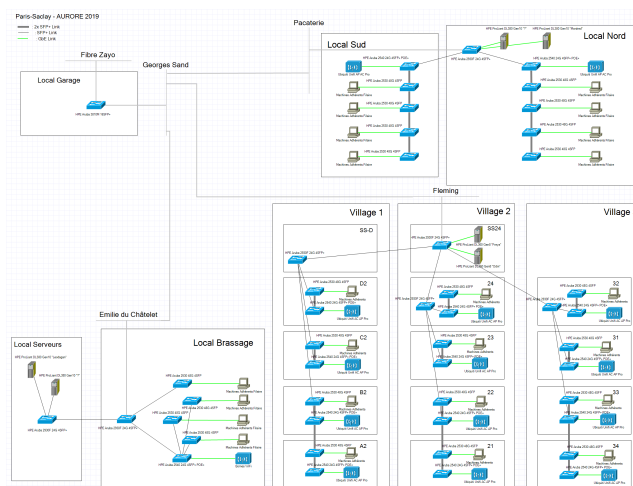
Paris-Saclay - AURORE 2019
2x SFP+ Link
SFP+ Link
GbE Link

Fibre Zayo
Georges Sand
Pacaterie

Local Garage
HPE Aruba 2930F SFP+

Local Sud
HPE Aruba 2540 24G 4SFP+ POE+
Ubiquiti UniFi AP AC Pro
HPE Aruba 2930F 24G 4SFP+
Machines Adhérents Filaire
HPE Aruba 2530 48G 4SFP
Machines Adhérents Filaire
HPE Aruba 2530 48G 4SFP
Machines Adhérents Filaire
HPE Aruba 2530 48G 4SFP
Machines Adhérents Filaire

Local Nord
HPE ProLiant DL380 Gen10
HPE ProLiant DL380 Gen10
HPE Aruba 2930F 24G 4SFP+
HPE Aruba 2540 24G 4SFP+ POE+
Ubiquiti UniFi AP AC Pro
HPE Aruba 2530 48G 4SFP
Machines Adhérents Filaire
HPE Aruba 2530 48G 4SFP
Machines Adhérents Filaire
HPE Aruba 2530 48G 4SFP
Machines Adhérents Filaire
HPE Aruba 2530 48G 4SFP
Machines Adhérents Filaire

Fleming

Village 1
SS-D
HPE Aruba 2930F 24G 4SFP+
D2
HPE Aruba 2530 48G 4SFP
Machines Adhérents Filaire
HPE Aruba 2540 24G 4SFP+ POE+
Ubiquiti UniFi AC Pro
C2
HPE Aruba 2530 48G 4SFP
Machines Adhérents Filaire
HPE Aruba 2540 24G 4SFP+ POE+
Ubiquiti UniFi AC Pro
B2
HPE Aruba 2530 48G 4SFP
Machines Adhérents Filaire
HPE Aruba 2540 24G 4SFP+ POE+
Ubiquiti UniFi AC Pro
A2
HPE Aruba 2530 48G 4SFP
Machines Adhérents Filaire
HPE Aruba 2540 24G 4SFP+ POE+
Ubiquiti UniFi AC Pro

Village 2
SS24
HPE Aruba 2930F 24G 4SFP+
HPE ProLiant DL380 Gen10
HPE ProLiant DL380 Gen10
24
HPE Aruba 2530 48G 4SFP
Machines Adhérents Filaire
HPE Aruba 2540 24G 4SFP+ POE+
Ubiquiti UniFi AC Pro
23
HPE Aruba 2530 48G 4SFP
Machines Adhérents Filaire
HPE Aruba 2540 24G 4SFP+ POE+
Ubiquiti UniFi AC Pro
22
HPE Aruba 2530 48G 4SFP
Machines Adhérents Filaire
HPE Aruba 2540 24G 4SFP+ POE+
Ubiquiti UniFi AC Pro
21
HPE Aruba 2530 48G 4SFP
Machines Adhérents Filaire
HPE Aruba 2540 24G 4SFP+ POE+
Ubiquiti UniFi AC Pro

Village
HPE Aruba 2930F 24G 4SFP+
32
HPE Aruba 2530 48G 4SFP
Machines Adhérents Filaire
HPE Aruba 2540 24G 4SFP+ POE+
Ubiquiti UniFi AC Pro
31
HPE Aruba 2530 48G 4SFP
Machines Adhérents Filaire
HPE Aruba 2540 24G 4SFP+ POE+
Ubiquiti UniFi AC Pro
33
HPE Aruba 2530 48G 4SFP
Machines Adhérents Filaire
HPE Aruba 2540 24G 4SFP+ POE+
Ubiquiti UniFi AC Pro
34
HPE Aruba 2530 48G 4SFP
Machines Adhérents Filaire
HPE Aruba 2540 24G 4SFP+ POE+
Ubiquiti UniFi AC Pro

Emilie du Châtelet

Local Serveurs
HPE ProLiant DL380 Gen10
HPE ProLiant DL380 Gen10
HPE Aruba 2930F 24G 4SFP+

Local Brassage
HPE Aruba 2930F 24G 4SFP+
HPE Aruba 2530 48G 4SFP
Machines Adhérents Filaire
HPE Aruba 2540 24G 4SFP+ POE+
Machines Adhérents Filaire
HPE Aruba 2530 48G 4SFP
Machines Adhérents Filaire
HPE Aruba 2530 48G 4SFP
Machines Adhérents Filaire
HPE Aruba 2540 24G 4SFP+ POE+
Ubiquiti Wifi